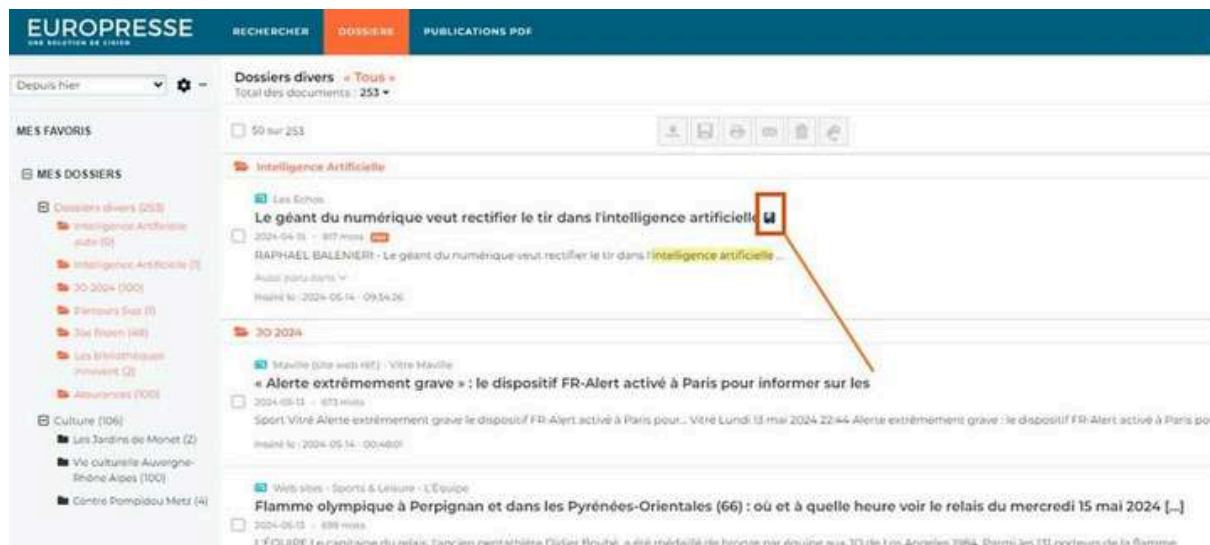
EUROPRESSE
UNE SOLUTION DE CISION

RECHERCHER DOSSIERS PUBLICATIONS PDF

Depuis hier

MES FAVORIS

MES DOSSIERS

Dossiers divers (253)
Intelligence Artificielle auto (0)
Intelligence Artificielle (1)
JO 2024 (100)
Parcours Sup (1)
Joe Biden (48)
Les bibliothèques innovent (2)
Assurances (100)

Culture (106)
Les Jardins de Monet (2)
Vie culturelle Auvergne-Rhône Alpes (100)
Centre Pompidou Metz (4)

Dossiers divers « Tous »
Total des documents : 253

50 sur 253

Intelligence Artificielle

Les Echos
Le géant du numérique veut rectifier le tir dans l'intelligence artificielle
2024-04-15 · 817 mots
RAPHAEL BALENIERI - Le géant du numérique veut rectifier le tir dans l'intelligence artificielle ...
Aussi paru dans
Inséré le : 2024-05-14 · 09:34:26

JO 2024

Maville (site web réf.) · Vitré Maville
« Alerte extrêmement grave » : le dispositif FR-Alert activé à Paris pour informer sur les
2024-05-13 · 673 mots
Sport Vitré Alerte extrêmement grave le dispositif FR-Alert activé à Paris pour... Vitré Lundi 13 mai 2024 22:44 Alerte extrêmement grave : le dispositif FR-Alert activé à Paris po
Inséré le : 2024-05-14 · 00:48:01

Web sites · Sports & Leisure · L'Equipe
Flamme olympique à Perpignan et dans les Pyrénées-Orientales (66) : où et à quelle heure voir le relais du mercredi 15 mai 2024 [...]
2024-05-13 · 699 mots
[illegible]